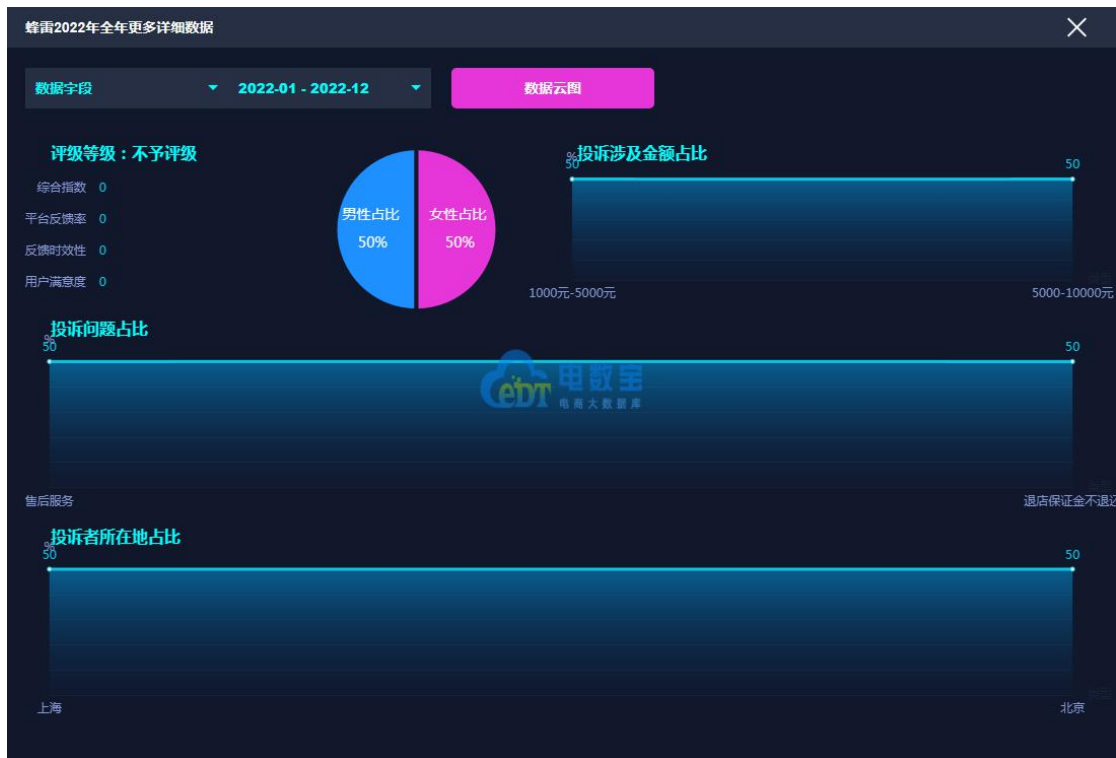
蜂雷2022年全年更多详细数据

×

数据字段

2022-01 - 2022-12

数据云图

评级等级：不予评级

综合指数 0

平台反馈率 0

反馈时效性 0

用户满意度 0

男性占比 50%

女性占比 50%

投诉涉及金额占比

%

50

50

1000元-5000元

5000-10000元

投诉问题占比

%

50

50

电数宝

电商大数据库

售后服务

退店保证金不退还

投诉者所在地占比

%

50

50

上海

北京